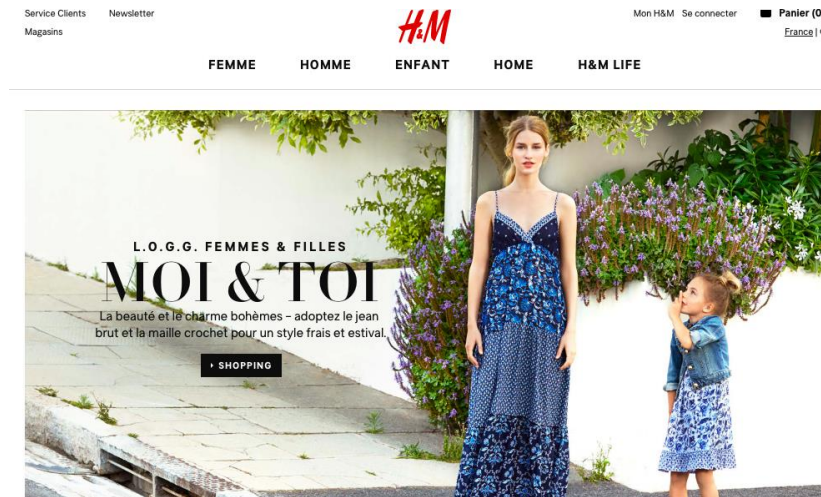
Service Clients Newsletter
Magasins

H&M

Mon H&M Se connecter Panier (0
France | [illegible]

FEMME HOMME ENFANT HOME H&M LIFE

L.O.G.G. FEMMES & FILLES
MOI & TOI
La beauté et le charme bohèmes – adoptez le jean brut et la maille crochet pour un style frais et estival.
SHOPPING